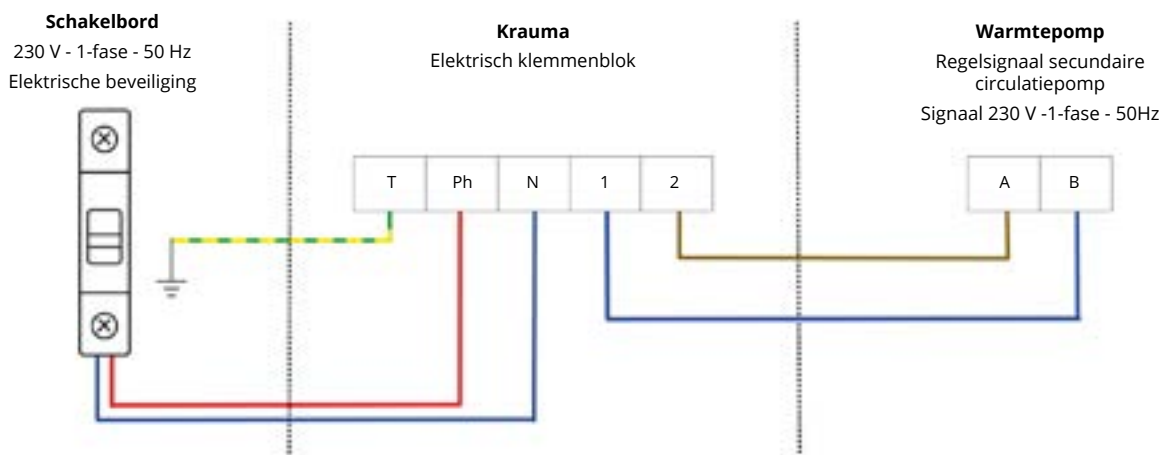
**Schakelbord**
230 V - 1-fase - 50 Hz
Elektrische beveiliging

**Krauma**
Elektrisch klemmenblok

**Warmtepomp**
Regelsignaal secundaire circulatiepomp
Signaal 230 V -1-fase - 50Hz

| T | Ph | N | 1 | 2 |
|---|---|---|---|---|

| A | B |
|---|---|